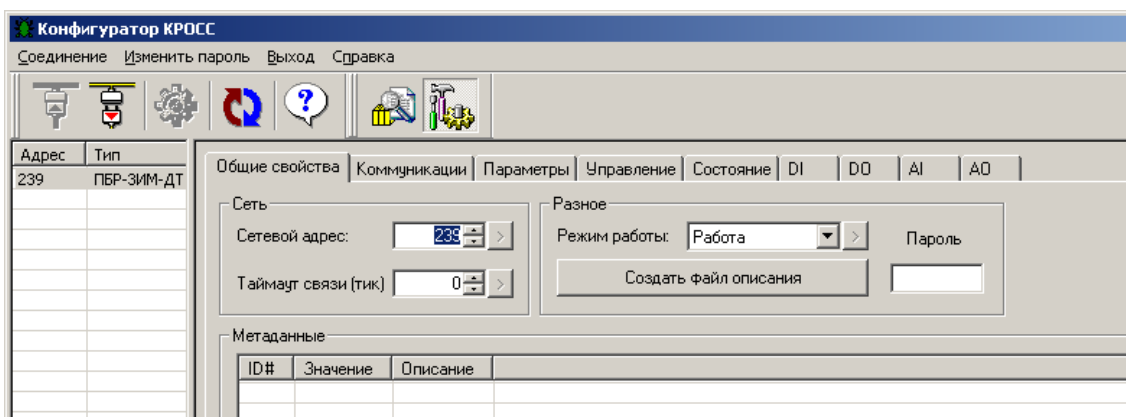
Конфигуратор КРОСС

Соединение Изменить пароль Выход Справка

| Адрес | Тип |
|---|---|
| 239 | ПБР-3ИМ-ДТ |

Общие свойства | Коммуникации | Параметры | Управление | Состояние | DI | DO | AI | AO

Сеть
Сетевой адрес: 239
Таймаут связи (тик) 0

Разное
Режим работы: Работа
Пароль
Создать файл описания

Метаданные

| ID# | Значение | Описание |
|---|---|---|